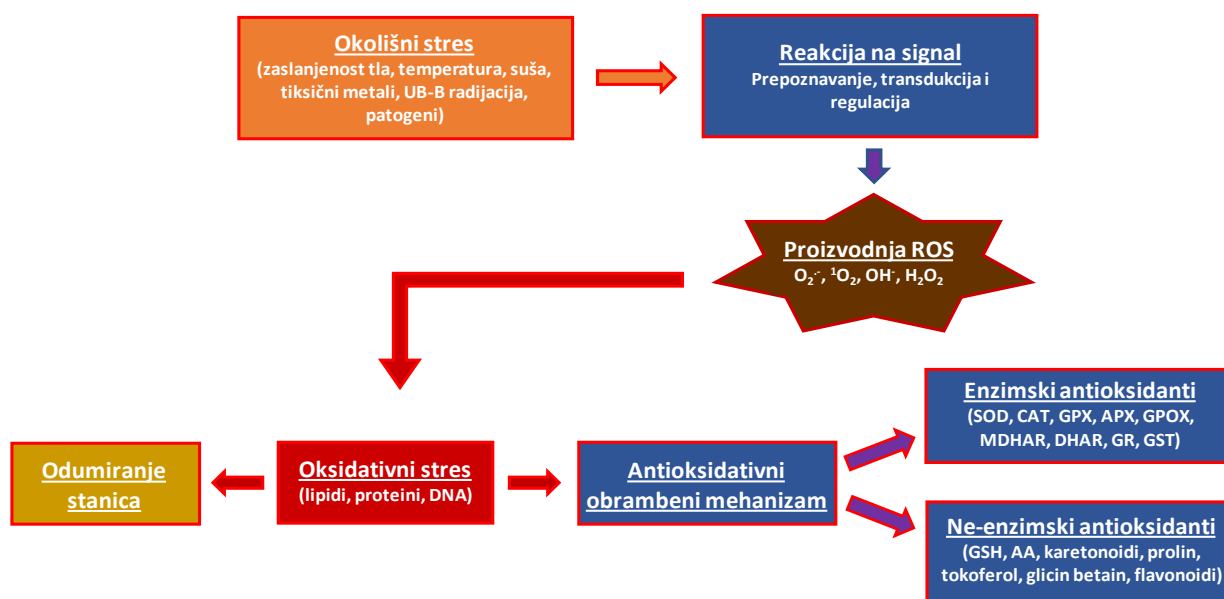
Okolišni stres
(zaslanjenost tla, temperatura, suša, tiksični metali, UB-B radijacija, patogeni)

Reakcija na signal
Prepoznavanje, transdukcija i regulacija

Proizvodnja ROS
$O_2^{\cdot-}$, $^1O_2$, $OH^-$, $H_2O_2$

Enzimski antioksidanti
(SOD, CAT, GPX, APX, GPOX, MDHAR, DHAR, GR, GST)

Odumiranje stanica

Oksidativni stres
(lipidi, proteini, DNA)

Antioksidativni obrambeni mehanizam

Ne-enzimski antioksidanti
(GSH, AA, karetonoidi, prolin, tokoferol, glicin betain, flavonoidi)